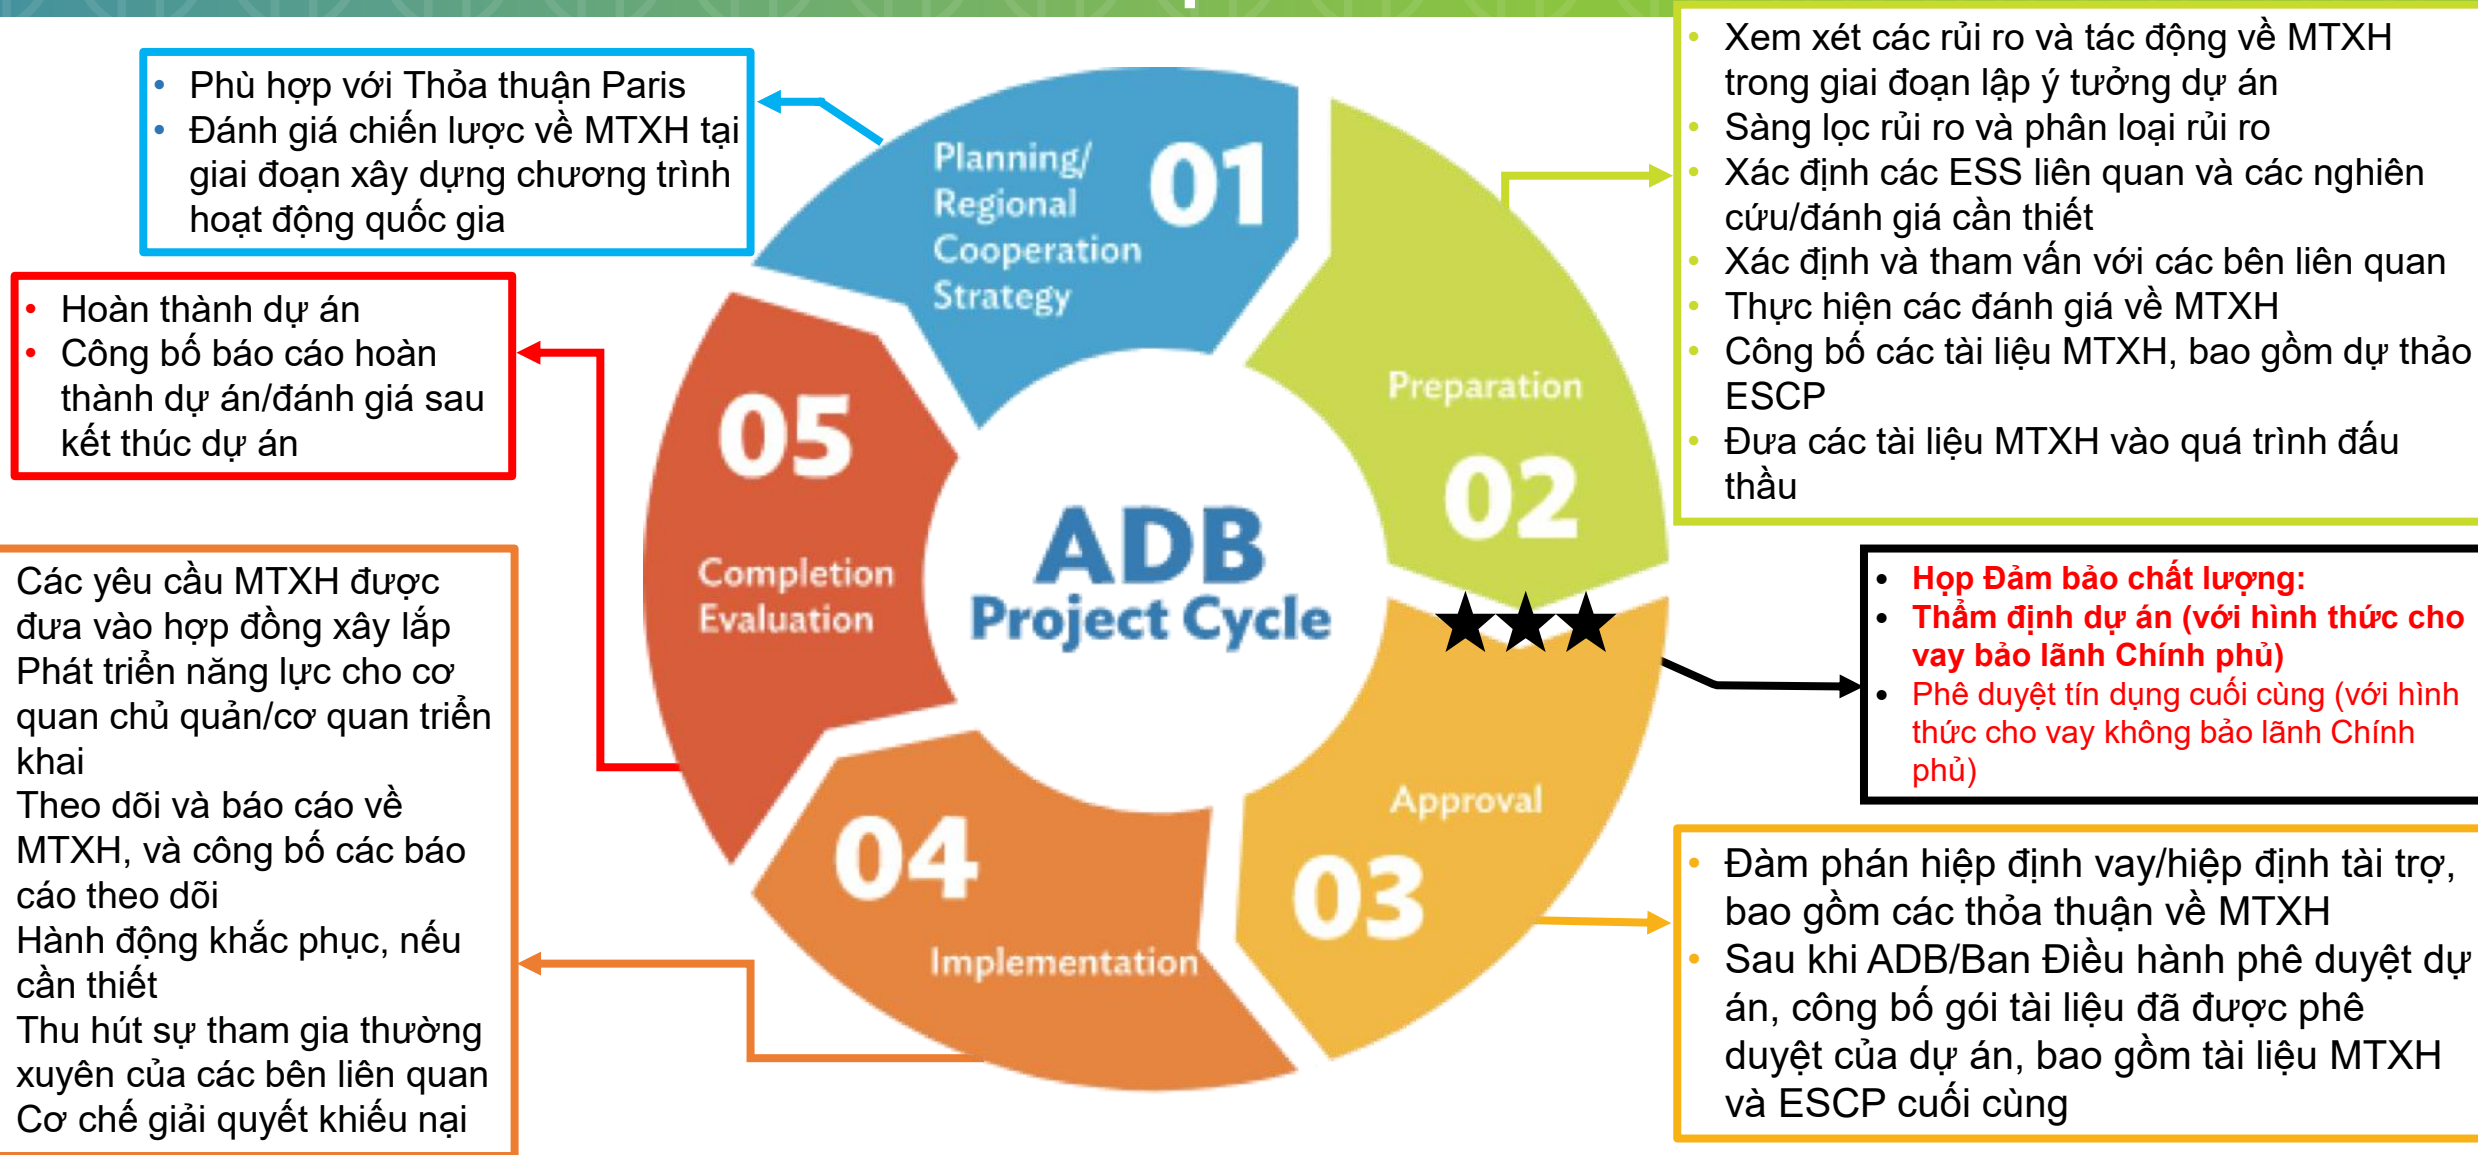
• Phù hợp với Thỏa thuận Paris
• Đánh giá chiến lược về MTXH tại giai đoạn xây dựng chương trình hoạt động quốc gia

• Hoàn thành dự án
• Công bố báo cáo hoàn thành dự án/đánh giá sau kết thúc dự án

Các yêu cầu MTXH được đưa vào hợp đồng xây lắp
Phát triển năng lực cho cơ quan chủ quản/cơ quan triển khai
Theo dõi và báo cáo về MTXH, và công bố các báo cáo theo dõi
Hành động khắc phục, nếu cần thiết
Thu hút sự tham gia thường xuyên của các bên liên quan
Cơ chế giải quyết khiếu nại

Planning/ Regional Cooperation Strategy 01

Preparation 02

Approval 03

04 Implementation

05 Completion Evaluation

ADB Project Cycle

• Xem xét các rủi ro và tác động về MTXH trong giai đoạn lập ý tưởng dự án
• Sàng lọc rủi ro và phân loại rủi ro
• Xác định các ESS liên quan và các nghiên cứu/đánh giá cần thiết
• Xác định và tham vấn với các bên liên quan
• Thực hiện các đánh giá về MTXH
• Công bố các tài liệu MTXH, bao gồm dự thảo ESCP
• Đưa các tài liệu MTXH vào quá trình đấu thầu

• Họp Đảm bảo chất lượng:
• Thẩm định dự án (với hình thức cho vay bảo lãnh Chính phủ)
• Phê duyệt tín dụng cuối cùng (với hình thức cho vay không bảo lãnh Chính phủ)

• Đàm phán hiệp định vay/hiệp định tài trợ, bao gồm các thỏa thuận về MTXH
• Sau khi ADB/Ban Điều hành phê duyệt dự án, công bố gói tài liệu đã được phê duyệt của dự án, bao gồm tài liệu MTXH và ESCP cuối cùng